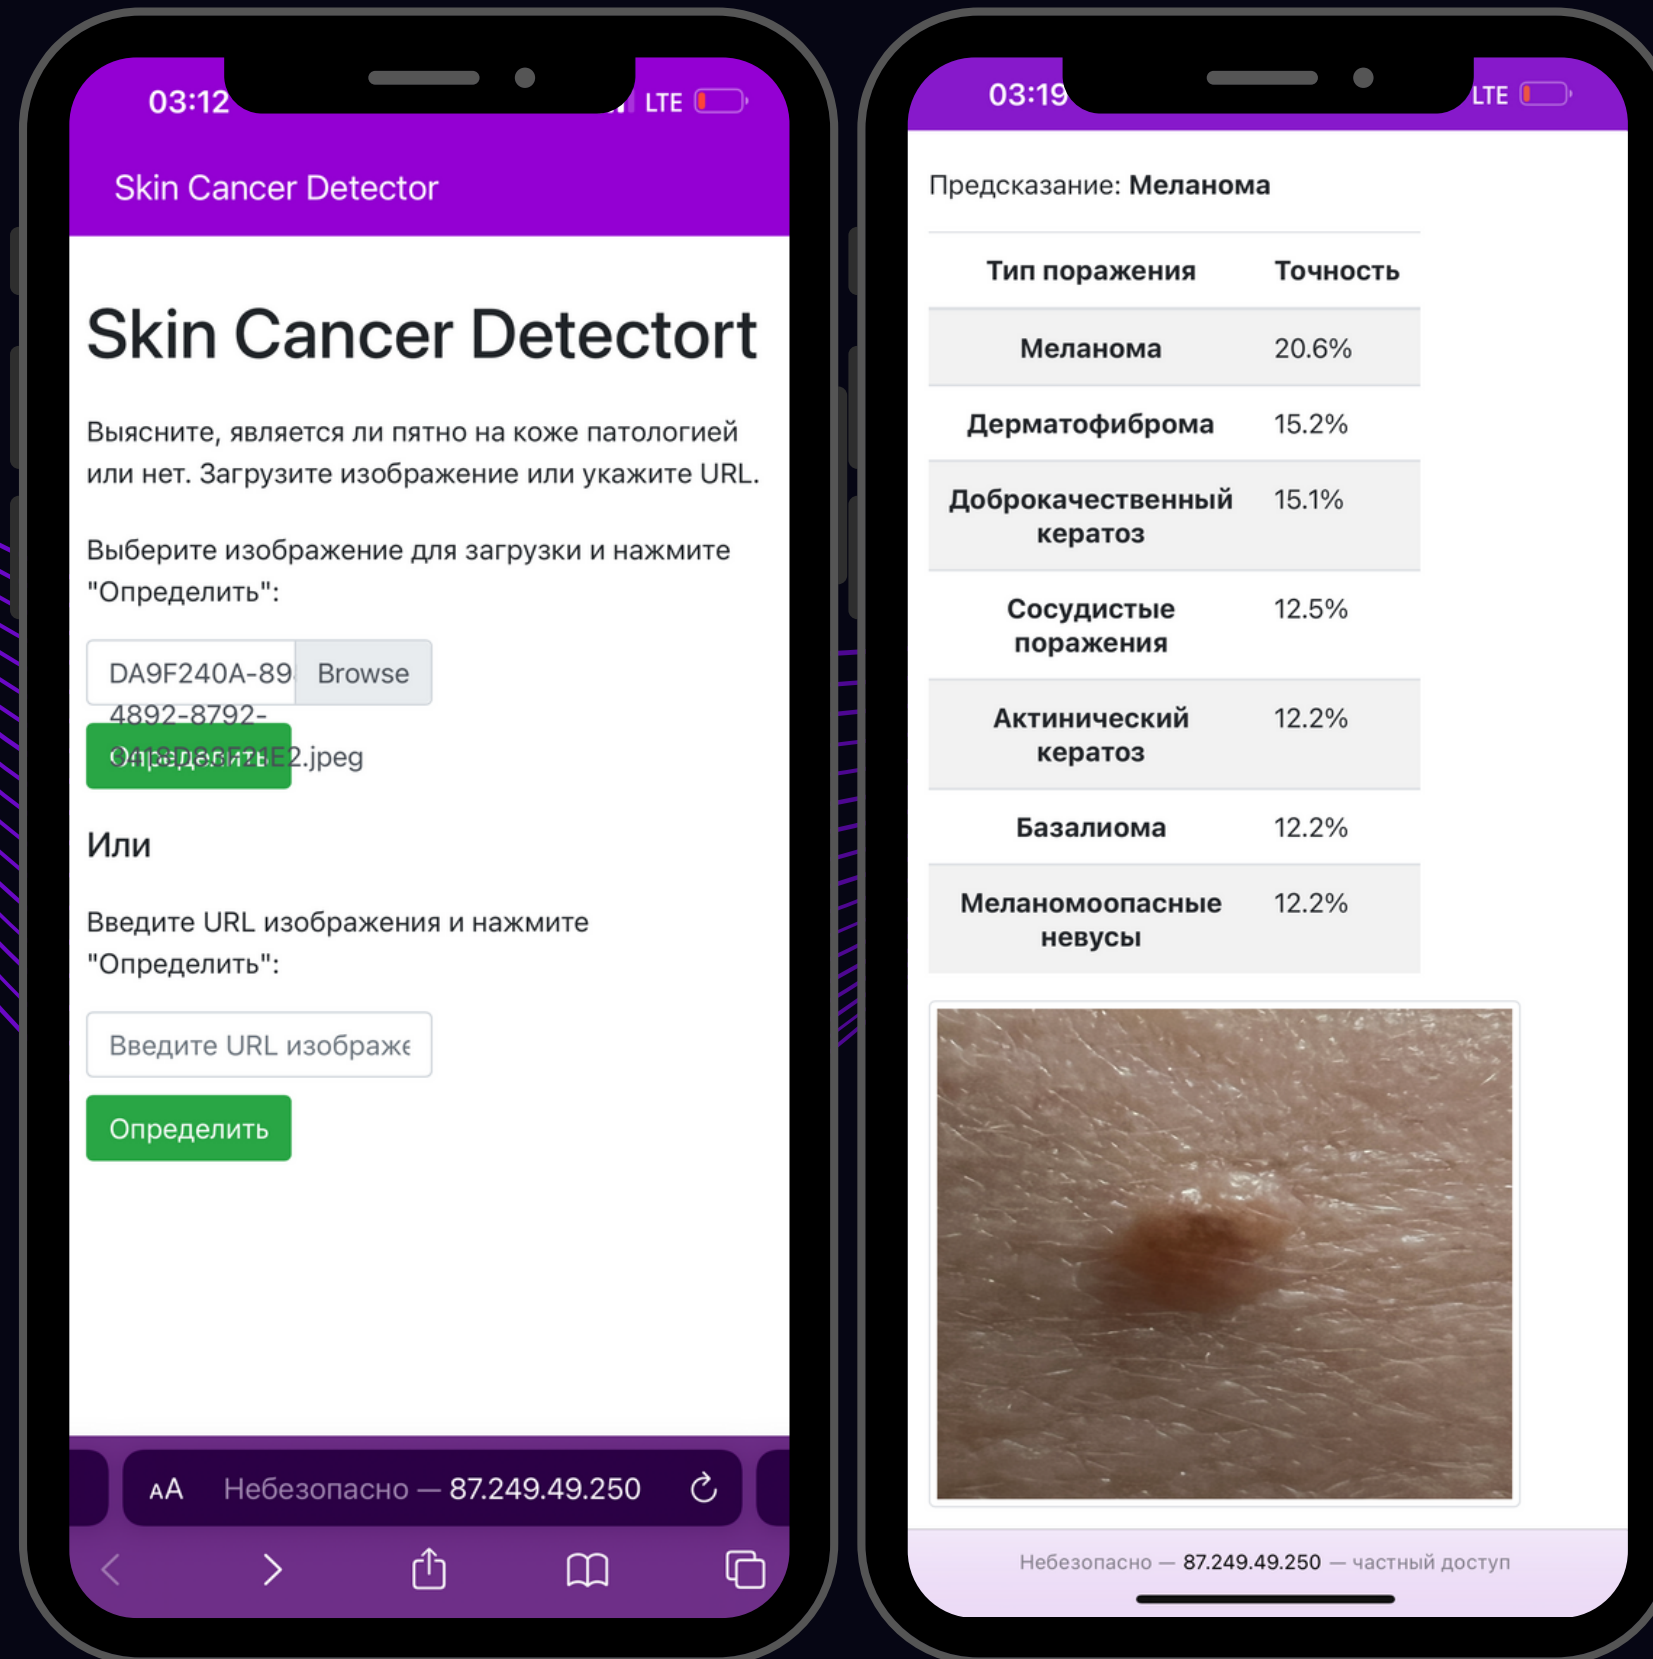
03:12 LTE

Skin Cancer Detector

Skin Cancer Detectort

Выясните, является ли пятно на коже патологией или нет. Загрузите изображение или укажите URL.

Выберите изображение для загрузки и нажмите "Определить":

DA9F240A-89 Browse
4892-8792-
0418D83F21E2.jpeg
Определить

Или

Введите URL изображения и нажмите "Определить":

Введите URL изображе

Определить

AA Небезопасно — 87.249.49.250

03:19 LTE

Предсказание: Меланома

| Тип поражения | Точность |
|---|---|
| Меланома | 20.6% |
| Дерматофиброма | 15.2% |
| Доброкачественный кератоз | 15.1% |
| Сосудистые поражения | 12.5% |
| Актинический кератоз | 12.2% |
| Базалиома | 12.2% |
| Меланомоопасные невусы | 12.2% |

Небезопасно — 87.249.49.250 — частный доступ